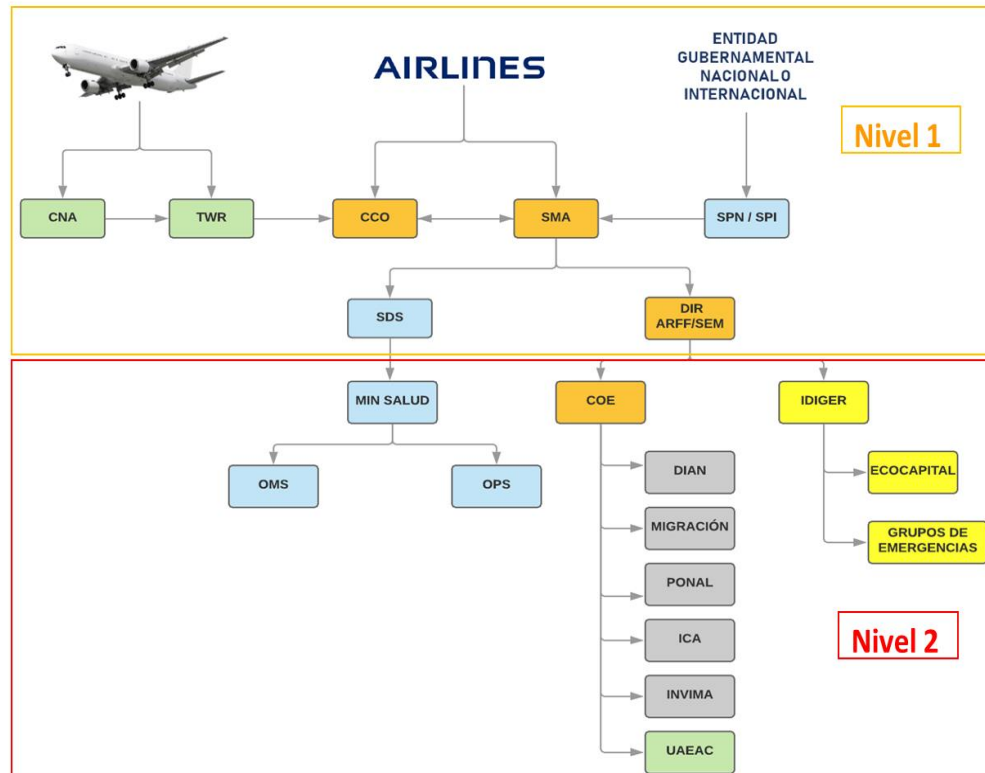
AIRLINES

ENTIDAD GUBERNAMENTAL NACIONAL O INTERNACIONAL

Nivel 1

CNA

TWR

CCO

SMA

SPN / SPI

SDS

DIR ARFF/SEM

MIN SALUD

COE

IDIGER

OMS

OPS

DIAN

ECOCAPITAL

MIGRACIÓN

GRUPOS DE EMERGENCIAS

PONAL

ICA

Nivel 2

INVIMA

UAEAC